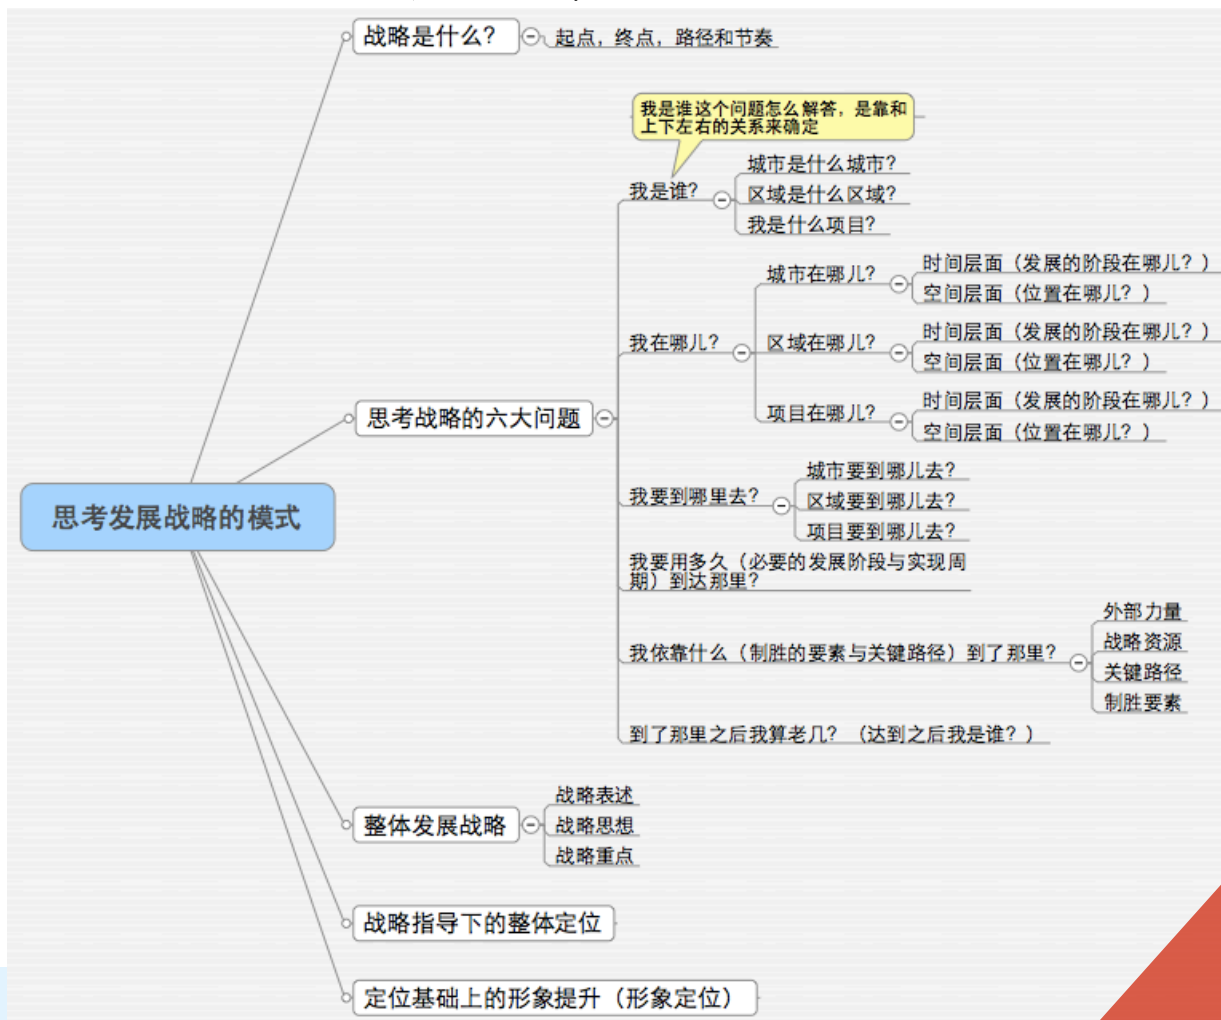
思考发展战略的模式

战略是什么？
起点，终点，路径和节奏

思考战略的六大问题

我是谁这个问题怎么解答，是靠和上下左右的关系来确定

我是谁？
城市是什么城市？
区域是什么区域？
我是什么项目？

我在哪儿？
城市在哪儿？
时间层面（发展的阶段在哪儿？）
空间层面（位置在哪儿？）
区域在哪儿？
时间层面（发展的阶段在哪儿？）
空间层面（位置在哪儿？）
项目在哪儿？
时间层面（发展的阶段在哪儿？）
空间层面（位置在哪儿？）

我要到哪里去？
城市要到哪儿去？
区域要到哪儿去？
项目要到哪儿去？

我要用多久（必要的发展阶段与实现周期）到达那里？

我依靠什么（制胜的要素与关键路径）到了那里？
外部力量
战略资源
关键路径
制胜要素

到了那里之后我算老几？（达到之后我是谁？）

整体发展战略
战略表述
战略思想
战略重点

战略指导下的整体定位

定位基础上的形象提升（形象定位）